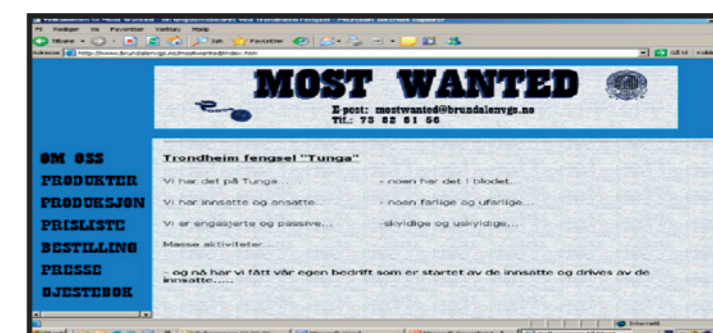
Fil Rediger Vis Favoritter Verktøy Hjelp

Tilbake Søk Favoritter

Adresse http://www.brundalenvgs.no/mostwanted/index.htm Gå til Koblinger

MOST WANTED

E-post: mostwanted@brundalenvgs.no

TLF.: 73 82 61 56

OM OSS

PRODUKTER

PRODUKSJON

PRISLISTE

BESTILLING

PRESSE

GJESTEBOK

Trondheim fengsel "Tunga"

Vi har det på Tunga...

- noen har det i blodet...

Vi har innsatte og ansatte...

- noen farlige og ufarlige...

Vi er engasjerte og passive...

-skyldige og uskyldige...

Masse aktiviteter...

- og nå har vi fått vår egen bedrift som er startet av de innsatte og drives av de innsatte.....

Internett